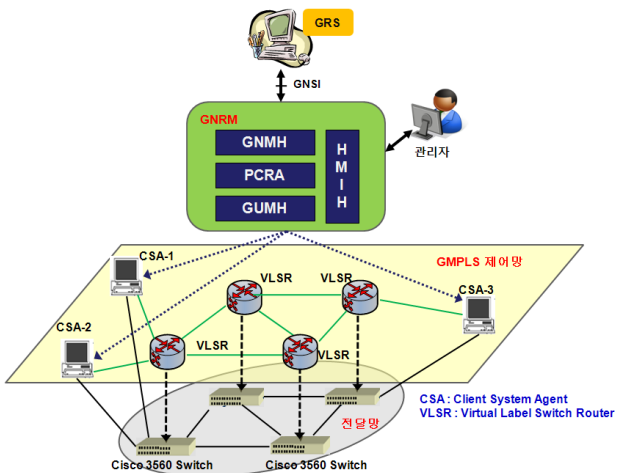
GRS

GNSI

GNRM

GNMH

PCRA

GUMH

H
M
I
H

관리자

CSA-1

GMPLS 제어망

VLSR

VLSR

CSA-3

CSA-2

VLSR

VLSR

전달망

CSA : Client System Agent
VLSR : Virtual Label Switch Router

Cisco 3560 Switch

Cisco 3560 Switch